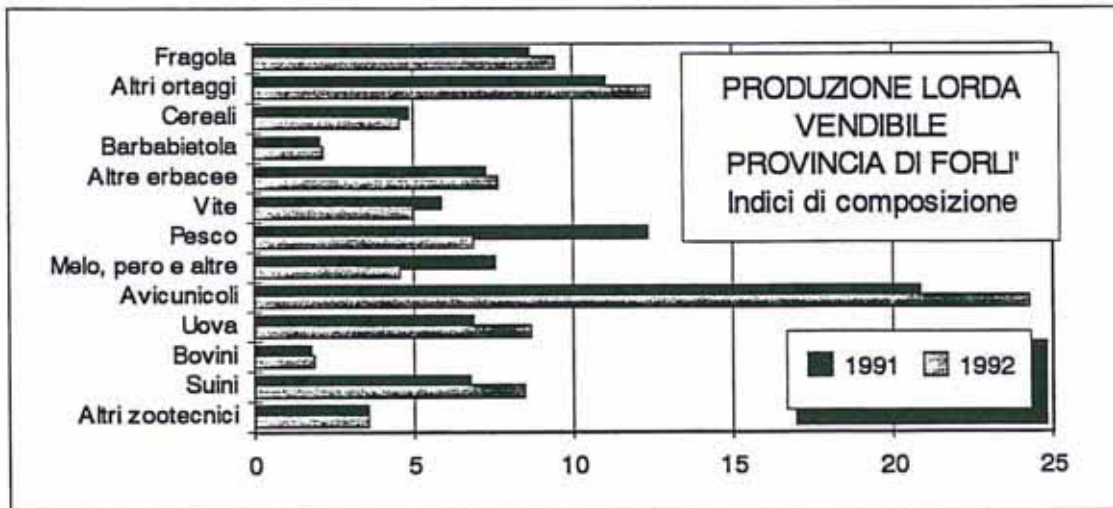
PRODUZIONE LORDA VENDIBILE PROVINCIA DI FORLI' Indici di composizione

Fragola
Altri ortaggi
Cereali
Barbabietola
Altre erbacee
Vite
Pesco
Melo, pero e altre
Avicunicoli
Uova
Bovini
Suini
Altri zootecnici

0 5 10 15 20 25

1991 1992